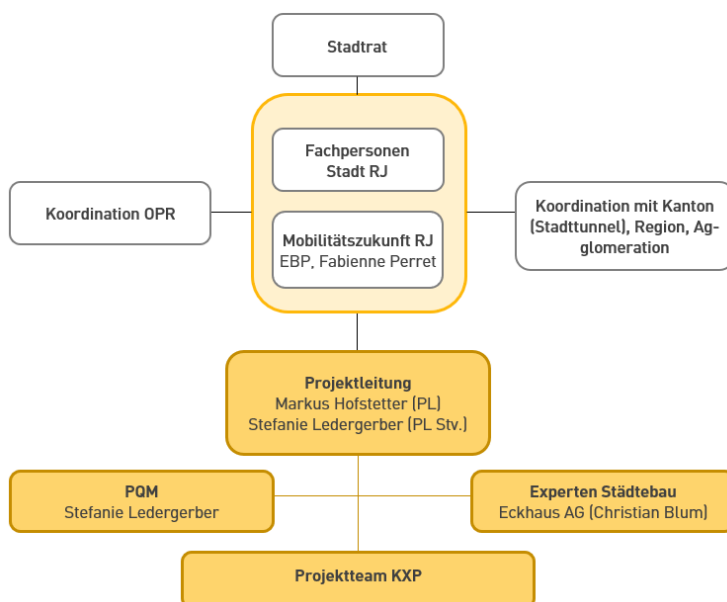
Stadtrat

Fachpersonen Stadt RJ

Mobilitätszukunft RJ
EBP, Fabienne Perret

Koordination OPR

Koordination mit Kanton (Stadttunnel), Region, Agglomeration

Projektleitung
Markus Hofstetter (PL)
Stefanie Ledergerber (PL Stv.)

PQM
Stefanie Ledergerber

Experten Städtebau
Eckhaus AG (Christian Blum)

Projektteam KXP